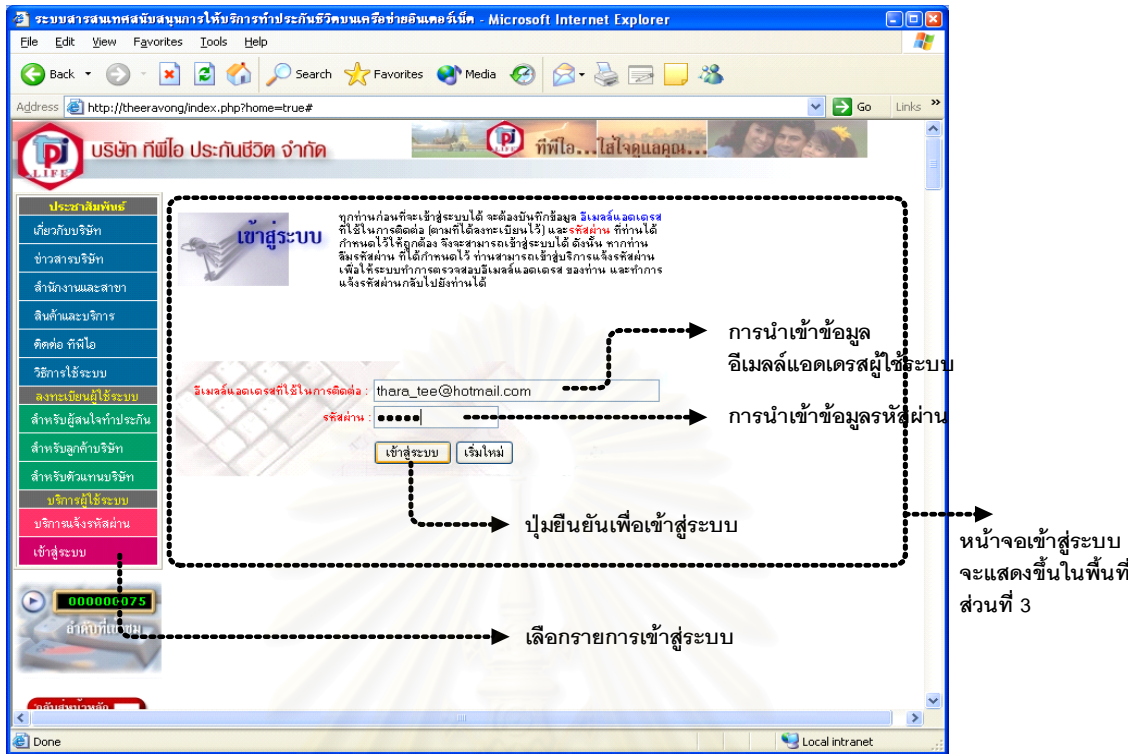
ระบบสารสนเทศสนับสนุนการให้บริการทำประกันชีวิตบนเครือข่ายอินเตอร์เน็ต - Microsoft Internet Explorer

File Edit View Favorites Tools Help

Back Search Favorites Media

Address http://theeravong/index.php?home=true# Go Links

บริษัท ทีพีไอ ประกันชีวิต จำกัด

ทีพีไอ...ใส่ใจดูแลคุณ...

ประชาสัมพันธ์
เกี่ยวกับบริษัท
ข่าวสารบริษัท
สำนักงานและสาขา
สินค้าและบริการ
ติดต่อ ทีพีไอ
วิธีการใช้ระบบ
ลงทะเบียนผู้ใช้ระบบ
สำหรับผู้สนใจทำประกัน
สำหรับลูกค้าบริษัท
สำหรับตัวแทนบริษัท
บริการผู้ใช้ระบบ
บริการแจ้งรหัสผ่าน
เข้าสู่ระบบ

000000075
ลำดับที่เยี่ยมชม

เข้าสู่ระบบ

ทุกท่านก่อนที่จะเข้าสู่ระบบได้ จะต้องบันทึกข้อมูล อีเมลล์แอดเดรส ที่ใช้ในการติดต่อ (ตามที่ได้ลงทะเบียนไว้) และรหัสผ่าน ที่ท่านได้กำหนดไว้ให้ถูกต้อง จึงจะสามารถเข้าสู่ระบบได้ ดังนั้น หากท่านลืมรหัสผ่าน ที่ได้กำหนดไว้ ท่านสามารถเข้าสู่บริการแจ้งรหัสผ่าน เพื่อให้ระบบทำการตรวจสอบอีเมลล์แอดเดรส ของท่าน และทำการแจ้งรหัสผ่านกลับไปยังท่านได้

อีเมลล์แอดเดรสที่ใช้ในการติดต่อ : thara_tee@hotmail.com
รหัสผ่าน : •••••
เข้าสู่ระบบ เริ่มใหม่

การนำเข้าข้อมูล
อีเมลล์แอดเดรสผู้ใช้ระบบ

การนำเข้าข้อมูลรหัสผ่าน

ปุ่มยืนยันเพื่อเข้าสู่ระบบ

เลือกรายการเข้าสู่ระบบ

หน้าจอเข้าสู่ระบบ
จะแสดงขึ้นในพื้นที่
ส่วนที่ 3

Done Local intranet